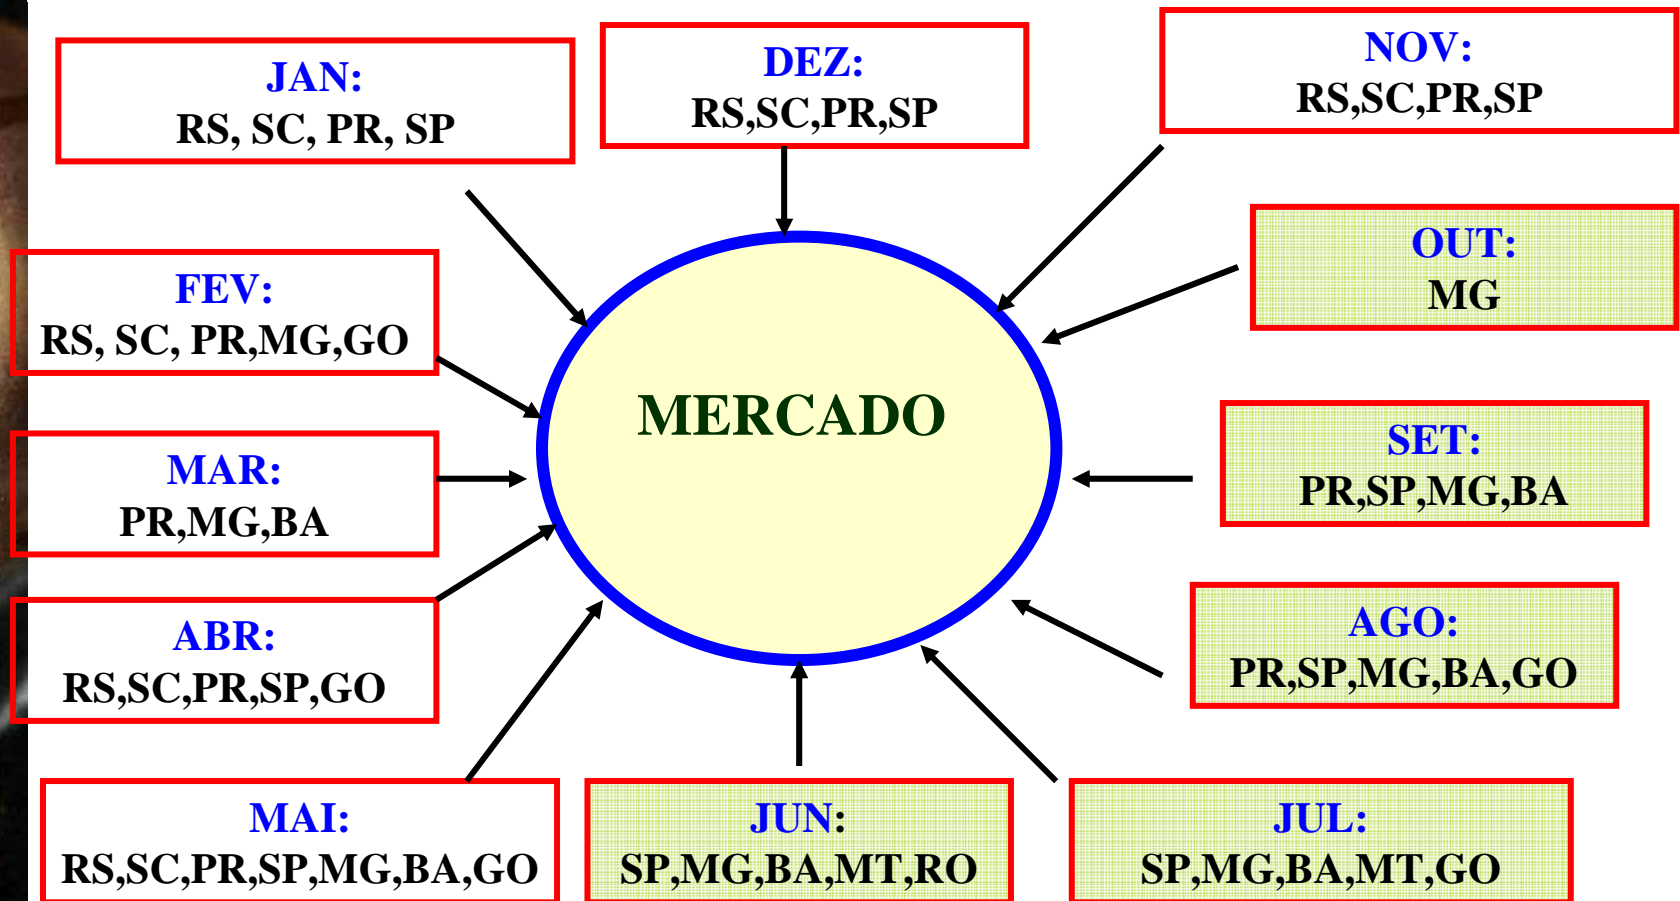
JAN:
RS, SC, PR, SP

DEZ:
RS,SC,PR,SP

NOV:
RS,SC,PR,SP

FEV:
RS, SC, PR,MG,GO

OUT:
MG

MERCADO

MAR:
PR,MG,BA

SET:
PR,SP,MG,BA

ABR:
RS,SC,PR,SP,GO

AGO:
PR,SP,MG,BA,GO

MAI:
RS,SC,PR,SP,MG,BA,GO

JUN:
SP,MG,BA,MT,RO

JUL:
SP,MG,BA,MT,GO